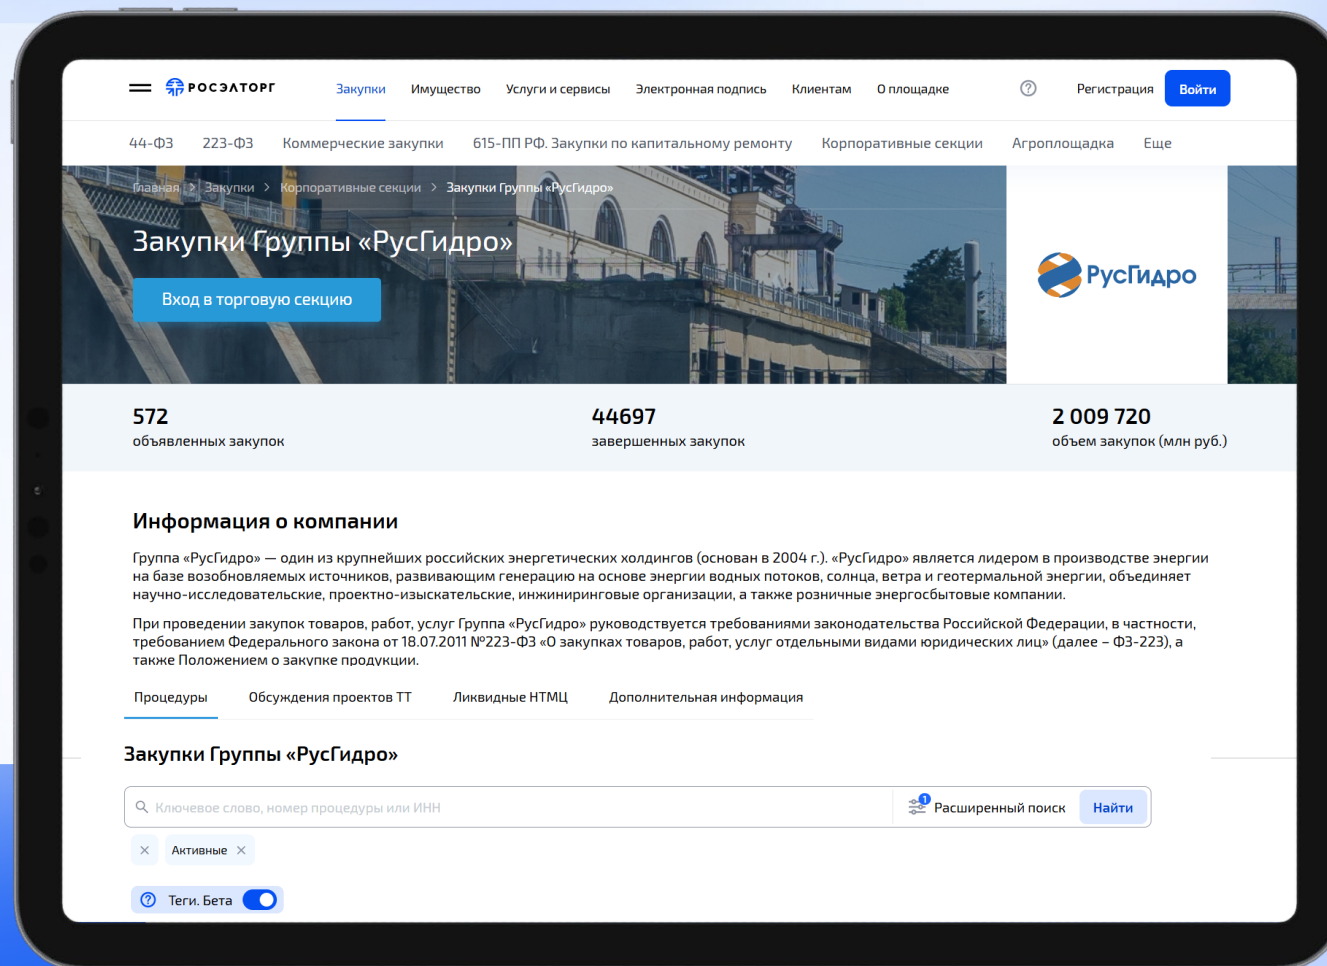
РОСЭЛТОРГ Закупки Имущество Услуги и сервисы Электронная подпись Клиентам О площадке Регистрация Войти

44-ФЗ 223-ФЗ Коммерческие закупки 615-ПП РФ. Закупки по капитальному ремонту Корпоративные секции Агроплощадка Еще

Главная > Закупки > Корпоративные секции > Закупки Группы «РусГидро»

Закупки Группы «РусГидро»

Вход в торговую секцию

РусГидро

572
объявленных закупок

44697
завершенных закупок

2 009 720
объем закупок (млн руб.)

Информация о компании

Группа «РусГидро» — один из крупнейших российских энергетических холдингов (основан в 2004 г.). «РусГидро» является лидером в производстве энергии на базе возобновляемых источников, развивающим генерацию на основе энергии водных потоков, солнца, ветра и геотермальной энергии, объединяет научно-исследовательские, проектно-изыскательские, инжиниринговые организации, а также розничные энергосбытовые компании.

При проведении закупок товаров, работ, услуг Группа «РусГидро» руководствуется требованиями законодательства Российской Федерации, в частности, требованием Федерального закона от 18.07.2011 №223-ФЗ «О закупках товаров, работ, услуг отдельными видами юридических лиц» (далее – ФЗ-223), а также Положением о закупке продукции.

Процедуры Обсуждения проектов ТТ Ликвидные НТМЦ Дополнительная информация

Закупки Группы «РусГидро»

Ключевое слово, номер процедуры или ИНН 1 Расширенный поиск Найти

Активные

Теги. Бета